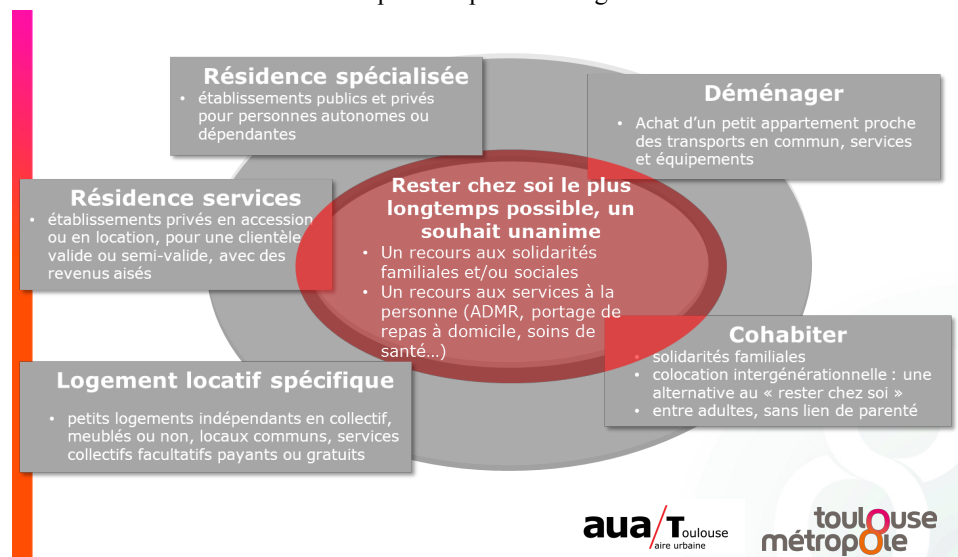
Résidence spécialisée
• établissements publics et privés pour personnes autonomes ou dépendantes

Déménager
• Achat d'un petit appartement proche des transports en commun, services et équipements

Résidence services
• établissements privés en accession ou en location, pour une clientèle valide ou semi-valide, avec des revenus aisés

Rester chez soi le plus longtemps possible, un souhait unanime
• Un recours aux solidarités familiales et/ou sociales
• Un recours aux services à la personne (ADMR, portage de repas à domicile, soins de santé…)

Cohabiter
• solidarités familiales
• colocation intergénérationnelle : une alternative au « rester chez soi »
• entre adultes, sans lien de parenté

Logement locatif spécifique
• petits logements indépendants en collectif, meublés ou non, locaux communs, services collectifs facultatifs payants ou gratuits

aua/Toulouse aire urbaine

toulouse métropole